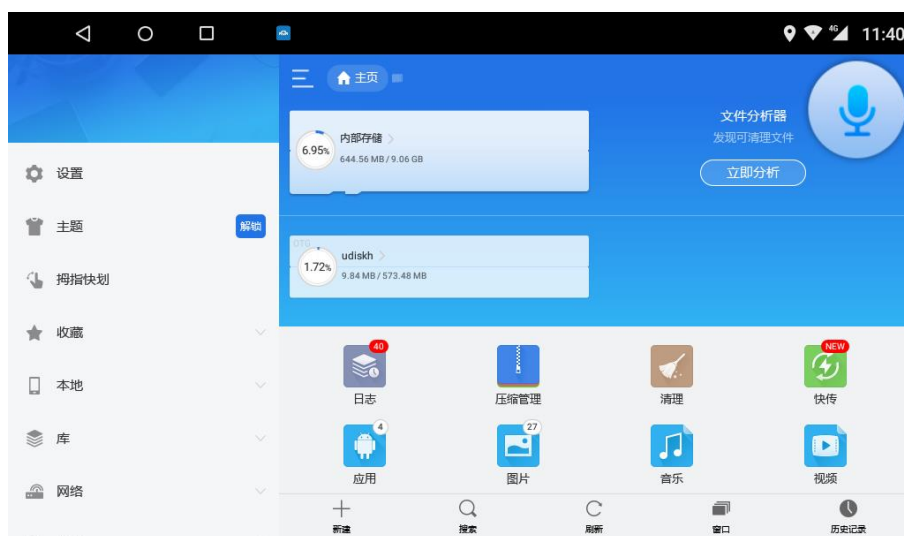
4G 11:40

主页

设置

主题 解锁

拇指快划

收藏

本地

库

网络

6.95% 内部存储
644.56 MB / 9.06 GB

文件分析器
发现可清理文件
立即分析

OTG
1.72% udiskh
9.84 MB / 573.48 MB

40
日志

压缩管理

清理

NEW
快传

4
应用

27
图片

音乐

视频

新建

搜索

刷新

窗口

历史记录